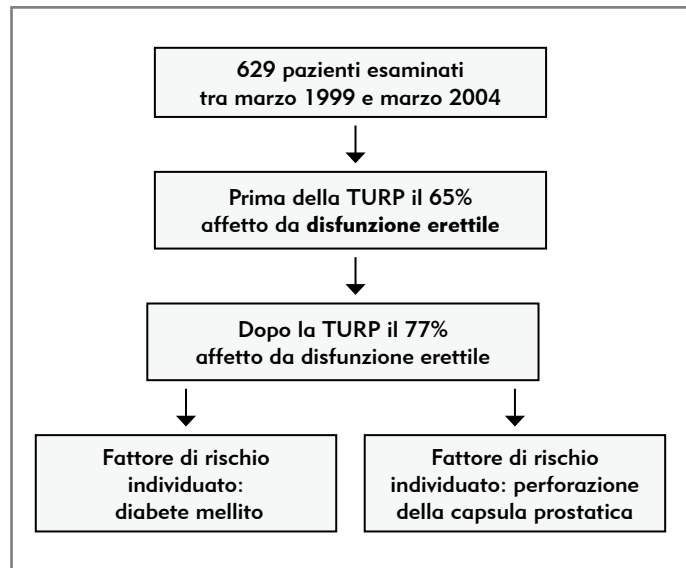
629 pazienti esaminati tra marzo 1999 e marzo 2004

Prima della TURP il 65% affetto da disfunzione erettile

Dopo la TURP il 77% affetto da disfunzione erettile

Fattore di rischio individuato: diabete mellito

Fattore di rischio individuato: perforazione della capsula prostatica